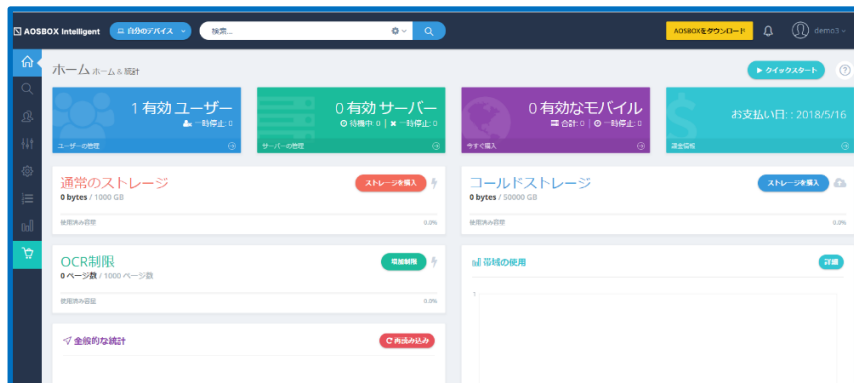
AOSBOX Intelligent
自分のデバイス
検索...
AOSBOXをダウンロード
demo3

ホーム ホーム & 統計
▶ クイックスタート
?

1 有効 ユーザー
一時停止: 0
ユーザーの管理

0 有効 サーバー
待機中: 0 | 一時停止: 0
サーバーの管理

0 有効なモバイル
合計: 0 | 一時停止: 0
今すぐ購入

お支払い日: : 2018/5/16
請求情報

通常のストレージ
ストレージを購入
0 bytes / 1000 GB
使用済み容量
0.0%

コールドストレージ
ストレージを購入
0 bytes / 50000 GB
使用済み容量
0.0%

OCR制限
増加制限
0 ページ数 / 1000 ページ数
使用済み容量
0.0%

帯域の使用
詳細
1

全般的な統計
再読み込み